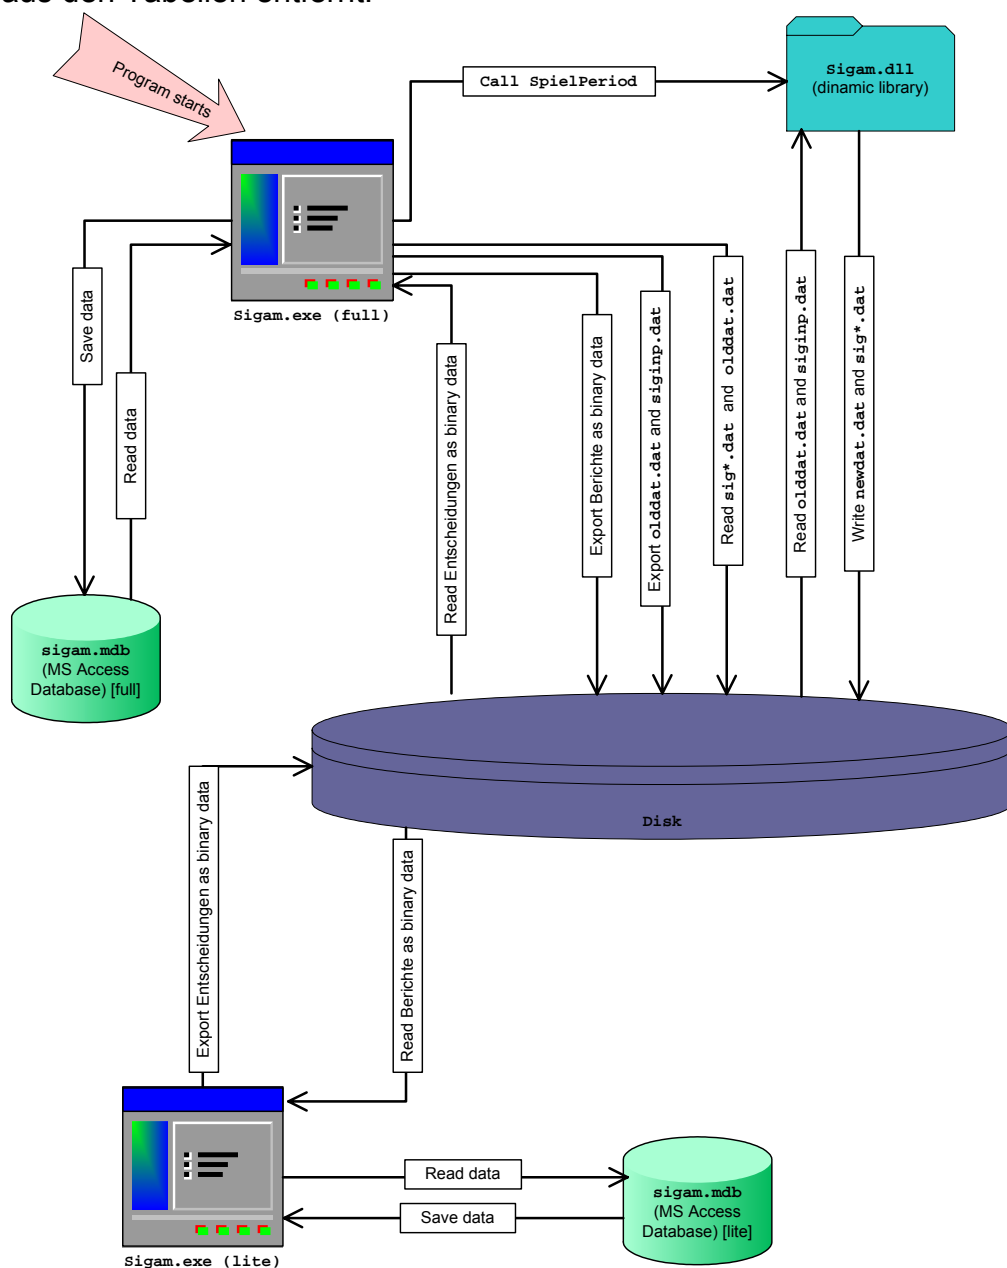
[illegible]aus den Tabellen entfernt.

Program starts

Call SpielPeriod

Sigam.dll
(dinamic library)

Sigam.exe (full)

Save data

Read data

sigam.mdb
(MS Access
Database) [full]

Read Entscheidungen as binary data

Export Berichte as binary data

Export olddat.dat and siginp.dat

Read sig*.dat and olddat.dat

Read olddat.dat and siginp.dat

Write newdat.dat and sig*.dat

Disk

Export Entscheidungen as binary data

Read Berichte as binary data

Read data

Save data

sigam.mdb
(MS Access
Database) [lite]

Sigam.exe (lite)